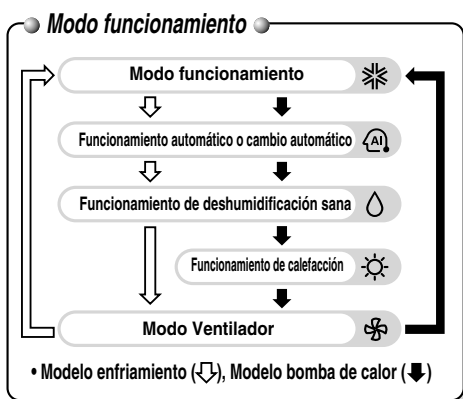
Modo funcionamiento

Modo funcionamiento

Funcionamiento automático o cambio automático

AI

Funcionamiento de deshumidificación sana

Funcionamiento de calefacción

Modo Ventilador

• Modelo enfriamiento (⇩), Modelo bomba de calor (⬇)